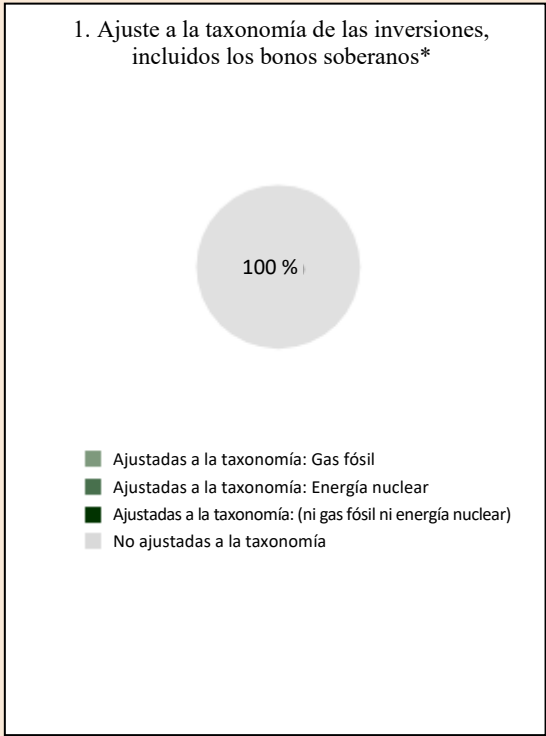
1. Ajuste a la taxonomía de las inversiones, incluidos los bonos soberanos*

100 %

Ajustadas a la taxonomía: Gas fósil
Ajustadas a la taxonomía: Energía nuclear
Ajustadas a la taxonomía: (ni gas fósil ni energía nuclear)
No ajustadas a la taxonomía